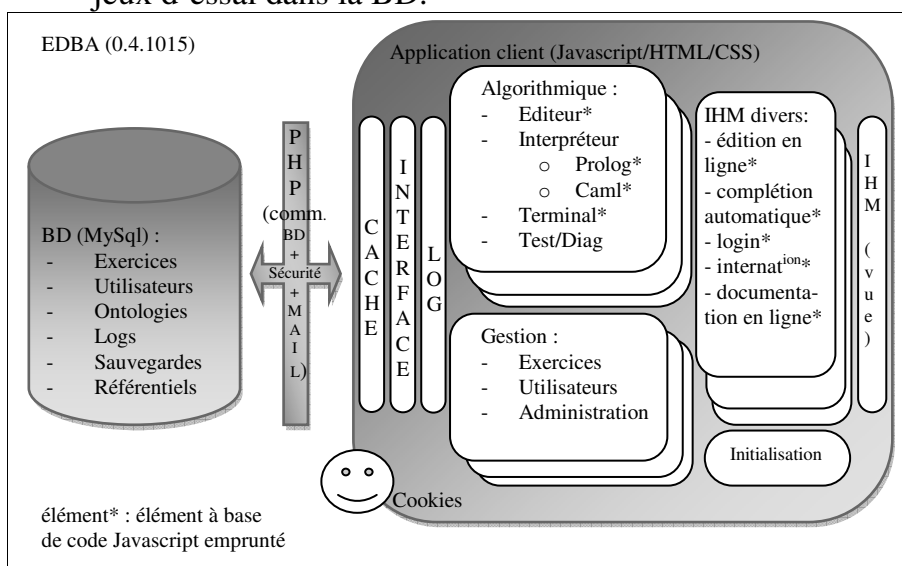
jeux d'essai dans la BD.

EDBA (0.4.1015)

Application client (Javascript/HTML/CSS)

BD (MySql) :
- Exercices
- Utilisateurs
- Ontologies
- Logs
- Sauvegardes
- Référentiels

P H P (comm. BD + MAIL)

Sécurité

C A C H E

I N T E R F A C E

L O G

Algorithmique :
- Editeur*
- Interpréteur
  ○ Prolog*
  ○ Caml*
- Terminal*
- Test/Diag

IHM divers:
- édition en ligne*
- complétion automatique*
- login*
- internat$^{ion}$*
- documentation en ligne*

I H M ( v u e )

Gestion :
- Exercices
- Utilisateurs
- Administration

Initialisation

Cookies

élément* : élément à base de code Javascript emprunté